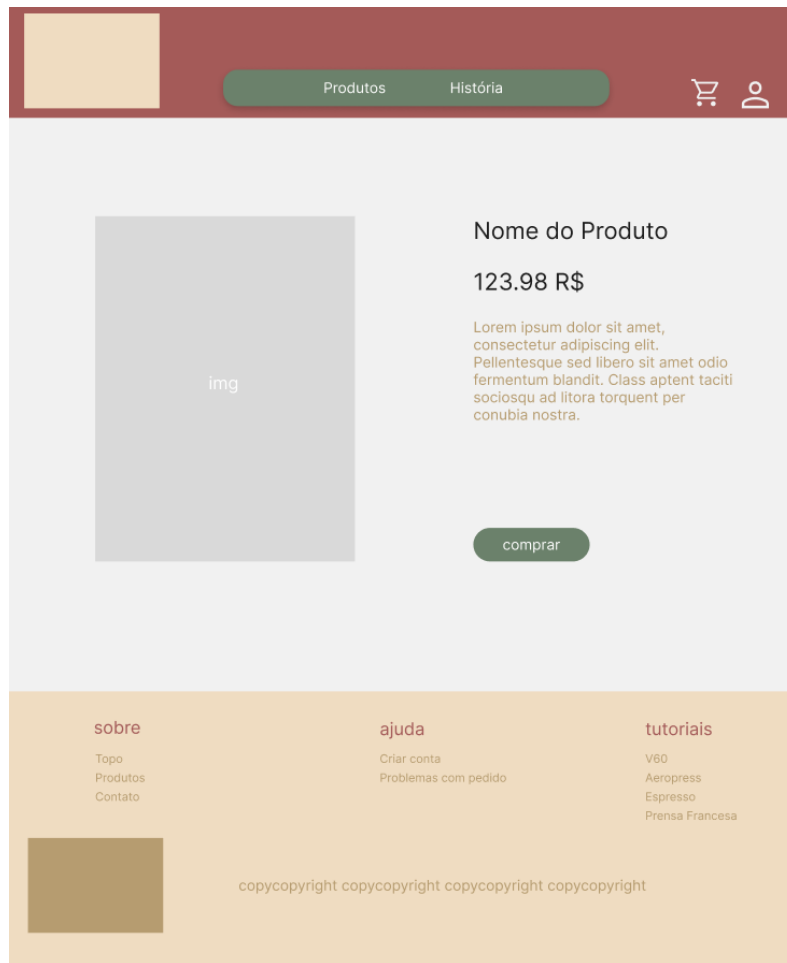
Produtos História

img

Nome do Produto

123.98 R$

Lorem ipsum dolor sit amet, consectetur adipiscing elit. Pellentesque sed libero sit amet odio fermentum blandit. Class aptent taciti sociosqu ad litora torquent per conubia nostra.

comprar

sobre
Topo
Produtos
Contato

ajuda
Criar conta
Problemas com pedido

tutoriais
V60
Aeropress
Espresso
Prensa Francesa

copycopyright copycopyright copycopyright copycopyright